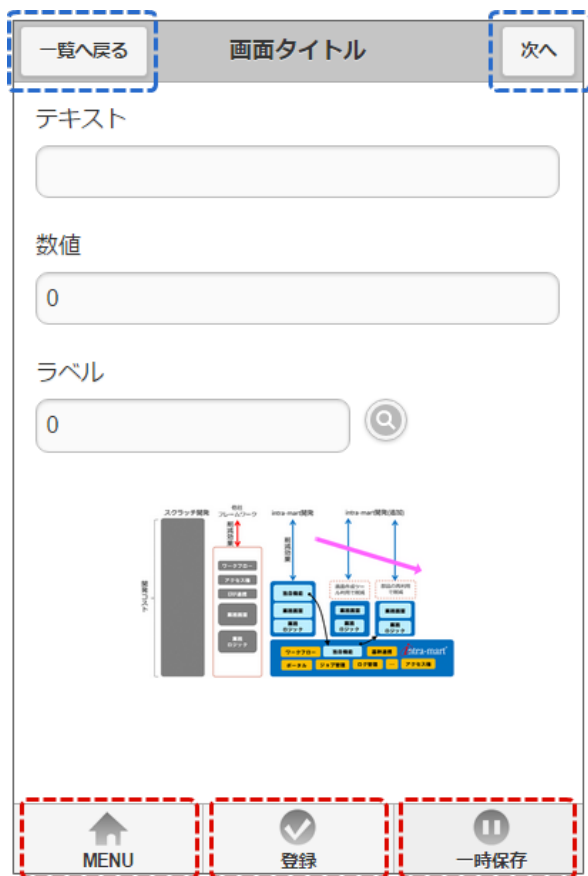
一覧へ戻る

画面タイトル

次へ

テキスト

数値

0

ラベル

0

スクラッチ開発

フレームワーク

intra-mart開発

intra-mart開発(追加)

開発コスト

ワークフロー

アクセス権

ログ管理

業務画面

業務ロジック

intra-mart

ポータル

MENU

登録

一時保存